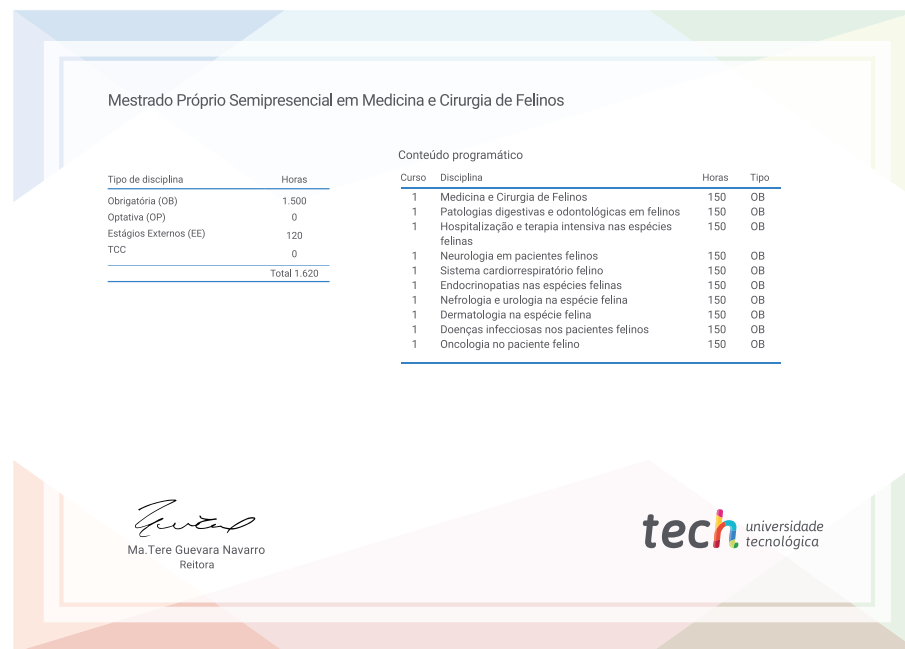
Mestrado Próprio Semipresencial em Medicina e Cirurgia de Felinos

| Tipo de disciplina | Horas |
|---|---|
| Obrigatória (OB) | 1.500 |
| Optativa (OP) | 0 |
| Estágios Externos (EE) | 120 |
| TCC | 0 |
| | Total 1.620 |

Conteúdo programático

| Curso | Disciplina | Horas | Tipo |
|---|---|---|---|
| 1 | Medicina e Cirurgia de Felinos | 150 | OB |
| 1 | Patologias digestivas e odontológicas em felinos | 150 | OB |
| 1 | Hospitalização e terapia intensiva nas espécies felinas | 150 | OB |
| 1 | Neurologia em pacientes felinos | 150 | OB |
| 1 | Sistema cardiorrespiratório felino | 150 | OB |
| 1 | Endocrinopatias nas espécies felinas | 150 | OB |
| 1 | Nefrologia e urologia na espécie felina | 150 | OB |
| 1 | Dermatologia na espécie felina | 150 | OB |
| 1 | Doenças infecciosas nos pacientes felinos | 150 | OB |
| 1 | Oncologia no paciente felino | 150 | OB |

Ma.Tere Guevara Navarro
Reitora

tech universidade tecnológica